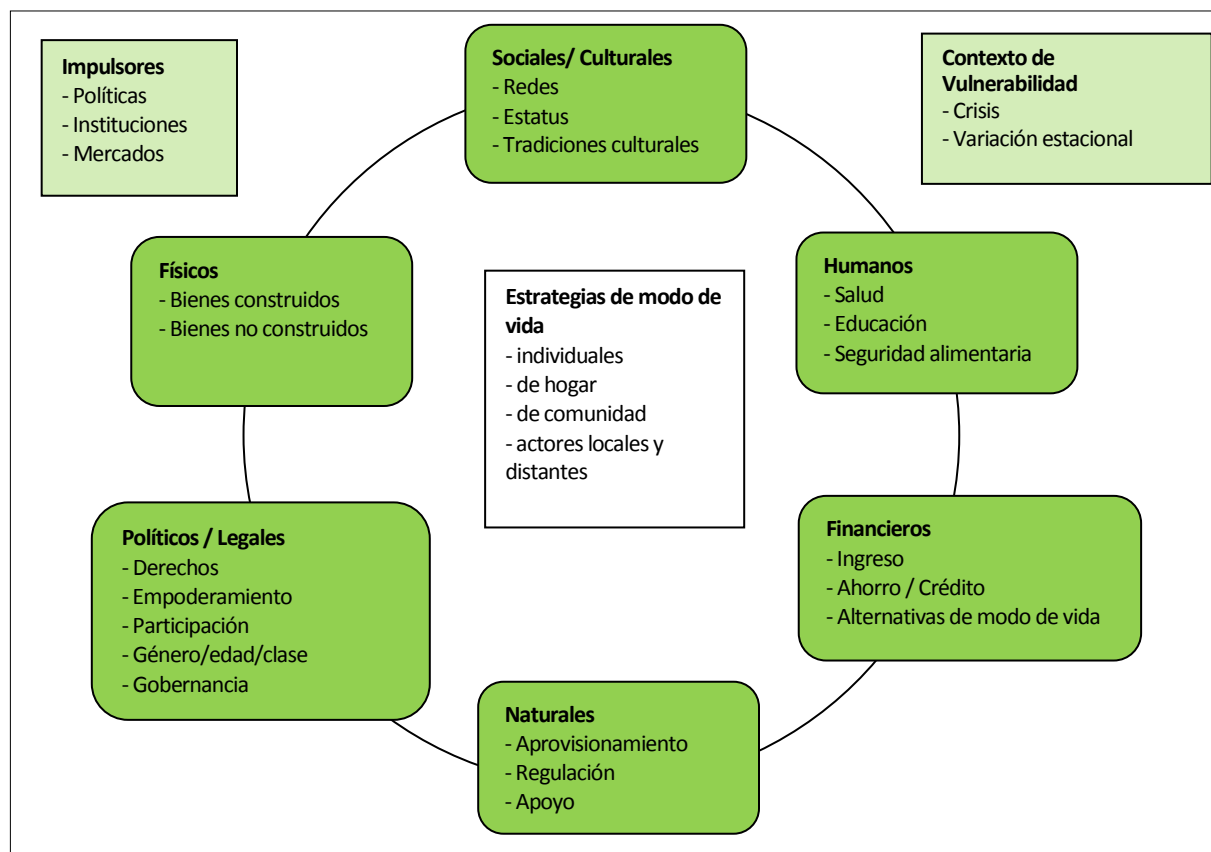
Impulsores
- Políticas
- Instituciones
- Mercados

Sociales/ Culturales
- Redes
- Estatus
- Tradiciones culturales

Contexto de Vulnerabilidad
- Crisis
- Variación estacional

Físicos
- Bienes construidos
- Bienes no construidos

Estrategias de modo de vida
- individuales
- de hogar
- de comunidad
- actores locales y distantes

Humanos
- Salud
- Educación
- Seguridad alimentaria

Políticos / Legales
- Derechos
- Empoderamiento
- Participación
- Género/edad/clase
- Gobernancia

Financieros
- Ingreso
- Ahorro / Crédito
- Alternativas de modo de vida

Naturales
- Aprovisionamiento
- Regulación
- Apoyo